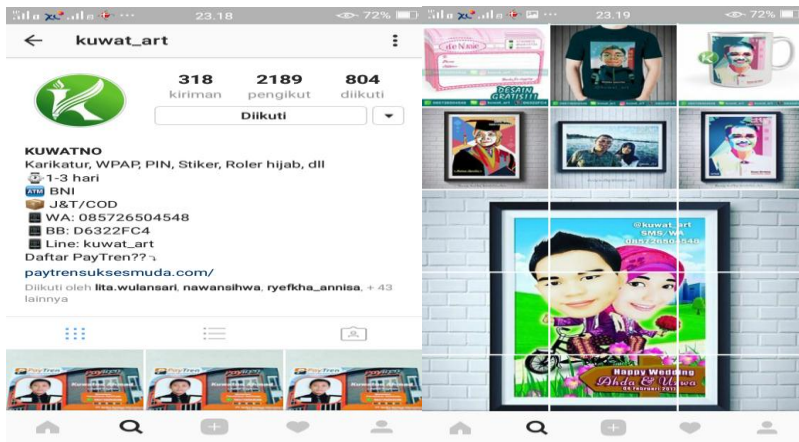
23.18 72%

kuwat_art

318 kiriman
2189 pengikut
804 diikuti

Diikuti

KUWATNO
Karikatur, WPAP, PIN, Stiker, Roler hijab, dll
1-3 hari
ATM BNI
J&T/COD
WA: 085726504548
BB: D6322FC4
Line: kuwat_art
Daftar PayTren??
paytrensuksesmuda.com/
Diikuti oleh lita.wulansari, nawansihwa, ryefkha_annisa, + 43 lainnya

PayTren

23.19 72%

DESAIN GRATIS!!!

@kuwat_art
SMS/WA
085726504548

Happy Wedding
Ahda & Uswa
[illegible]